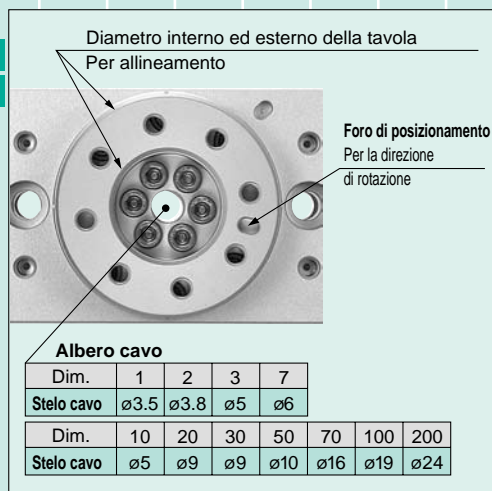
Diametro interno ed esterno della tavola
Per allineamento

**Foro di posizionamento**
Per la direzione di rotazione

**Albero cavo**

| Dim. | 1 | 2 | 3 | 7 |
|---|---|---|---|---|
| Stelo cavo | ø3.5 | ø3.8 | ø5 | ø6 |

| Dim. | 10 | 20 | 30 | 50 | 70 | 100 | 200 |
|---|---|---|---|---|---|---|---|
| Stelo cavo | ø5 | ø9 | ø9 | ø10 | ø16 | ø19 | ø24 |